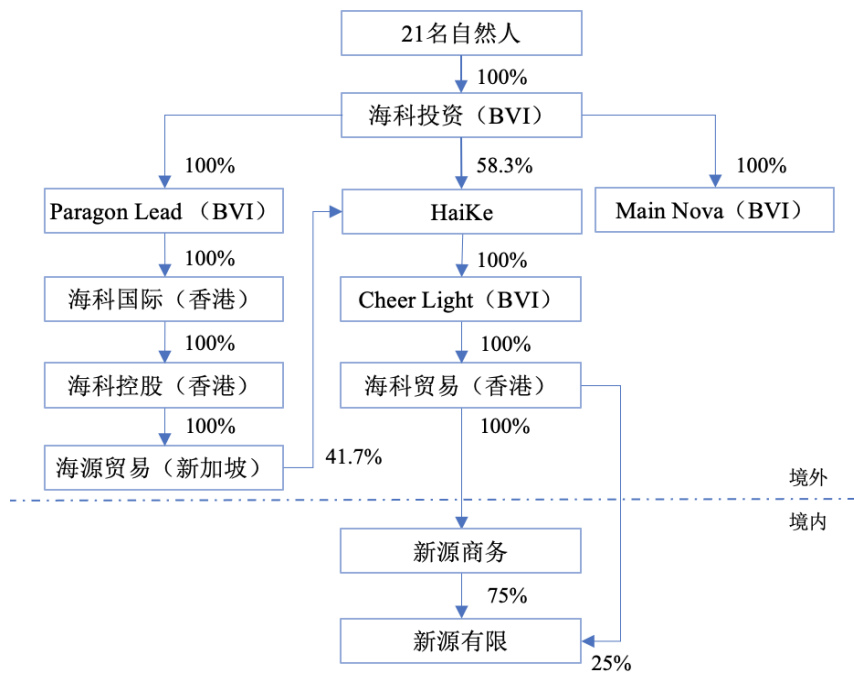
21名自然人

100%

海科投资（BVI）

100%

58.3%

100%

Paragon Lead （BVI）

HaiKe

Main Nova（BVI）

100%

100%

海科国际（香港）

Cheer Light（BVI）

100%

100%

海科控股（香港）

海科贸易（香港）

100%

100%

海源贸易（新加坡）

41.7%

境外

境内

新源商务

75%

新源有限

25%